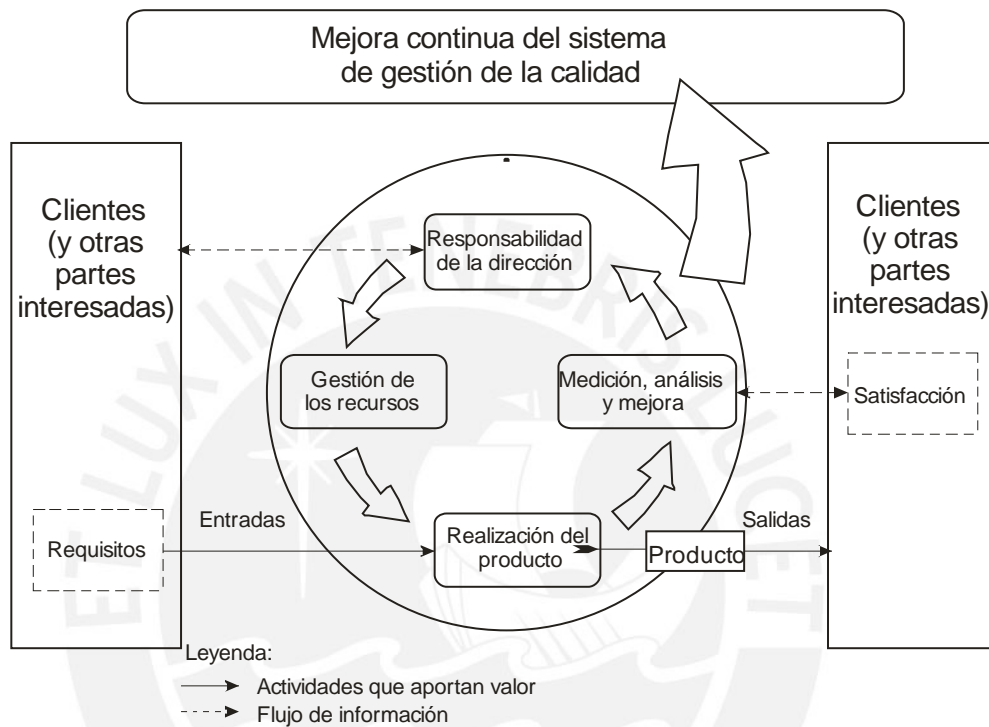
Mejora continua del sistema de gestión de la calidad

Clientes (y otras partes interesadas)

Requisitos

Responsabilidad de la dirección

Gestión de los recursos

Medición, análisis y mejora

Realización del producto

Entradas

Salidas

Producto

Clientes (y otras partes interesadas)

Satisfacción

Leyenda:
Actividades que aportan valor
Flujo de información